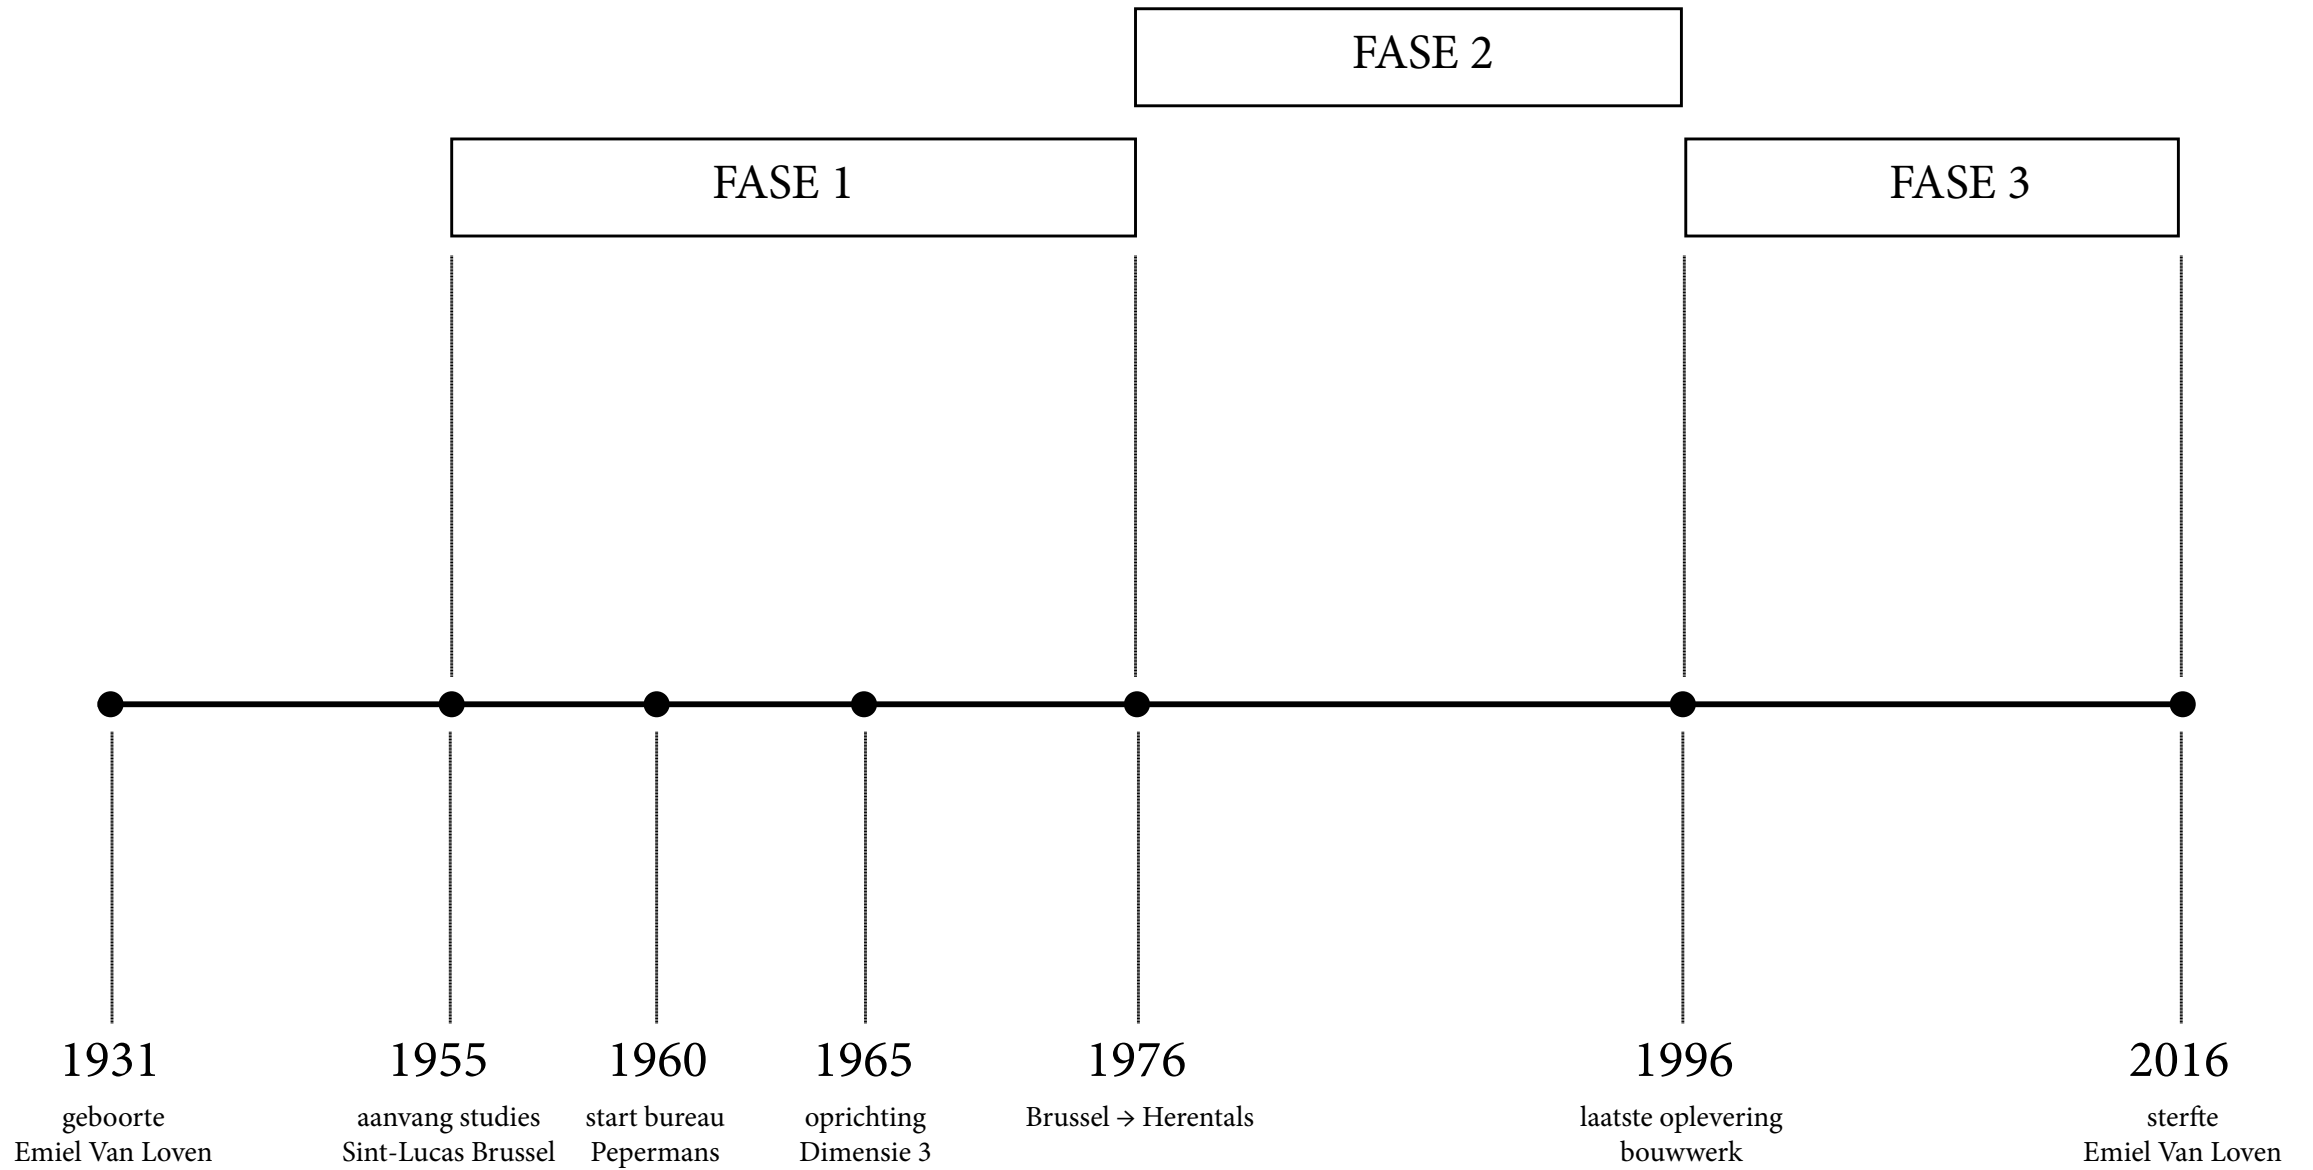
FASE 2

FASE 1

FASE 3

1931
geboorte
Emiel Van Loven

1955
aanvang studies
Sint-Lucas Brussel

1960
start bureau
Pepermans

1965
oprichting
Dimensie 3

1976
Brussel → Herentals

1996
laatste oplevering
bouwwerk

2016
sterfte
Emiel Van Loven